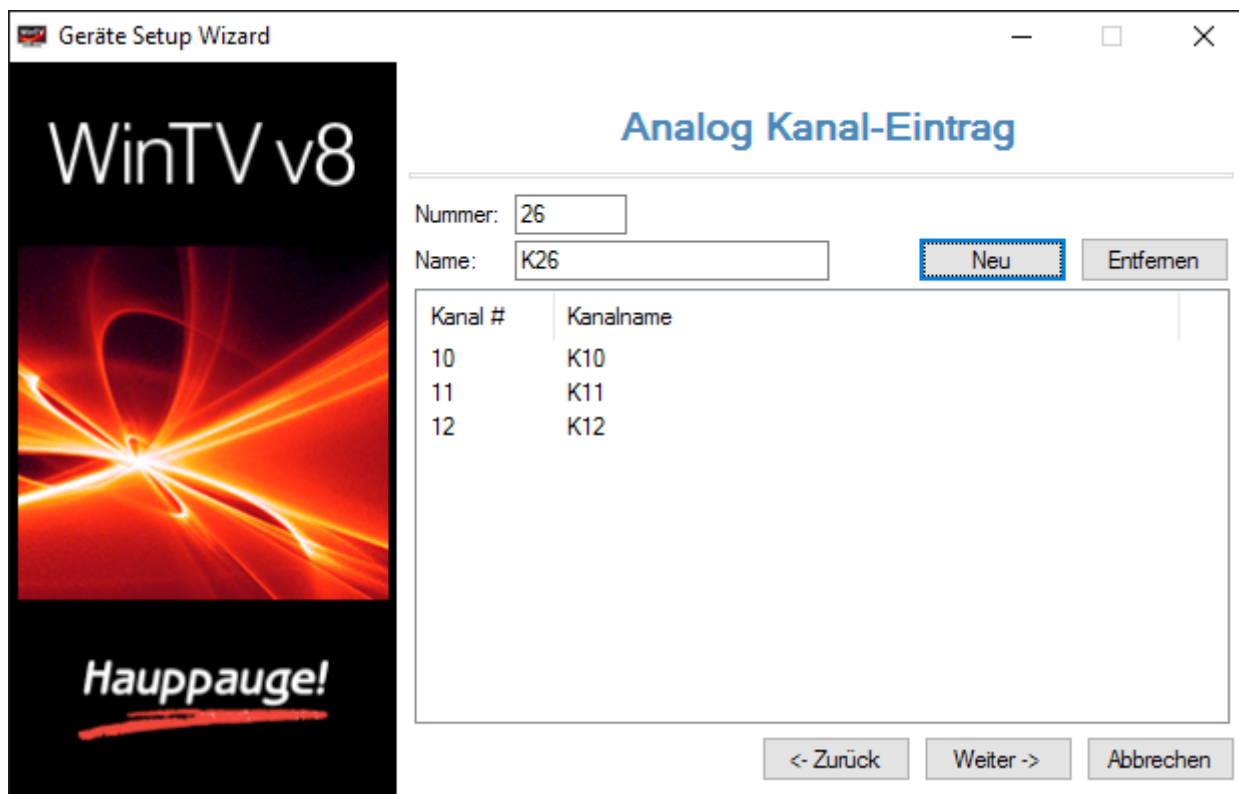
Geräte Setup Wizard

WinTV v8

Hauppauge!

Analog Kanal-Eintrag

Nummer: 26

Name: K26

Neu

Entfernen

| Kanal # | Kanalname |
|---|---|
| 10 | K10 |
| 11 | K11 |
| 12 | K12 |

<- Zurück

Weiter ->

Abbrechen